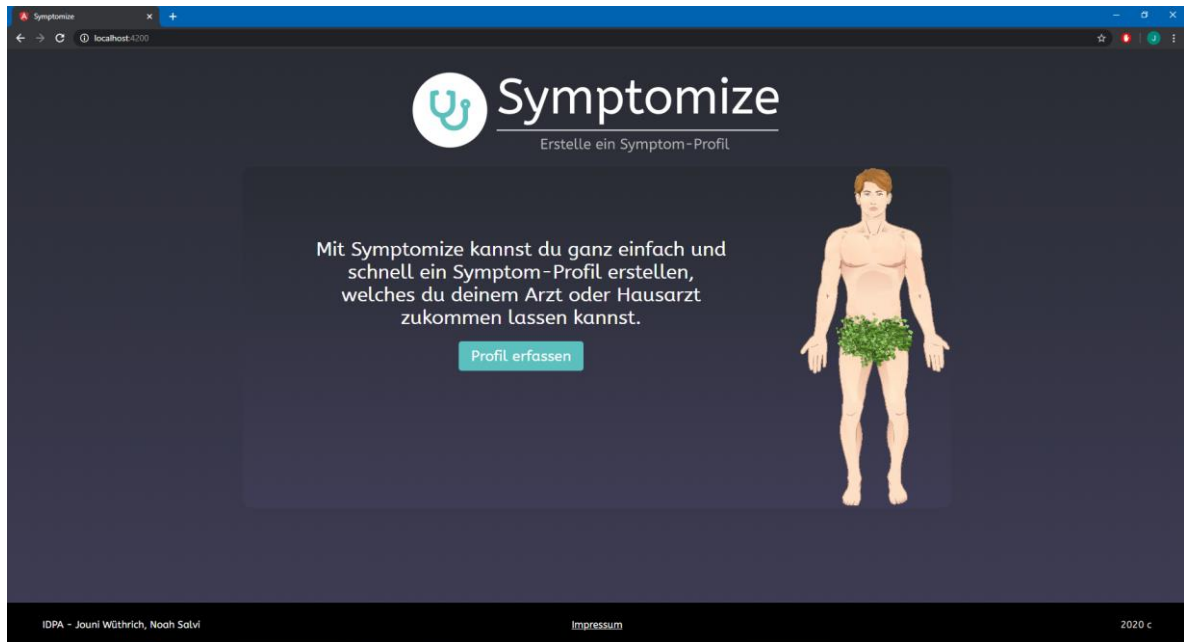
Symptomize
localhost:4200

Symptomize
Erstelle ein Symptom-Profil

Mit Symptomize kannst du ganz einfach und schnell ein Symptom-Profil erstellen, welches du deinem Arzt oder Hausarzt zukommen lassen kannst.

Profil erfassen

IDPA - Jouni Wüthrich, Noah Salvi
Impressum
2020 c